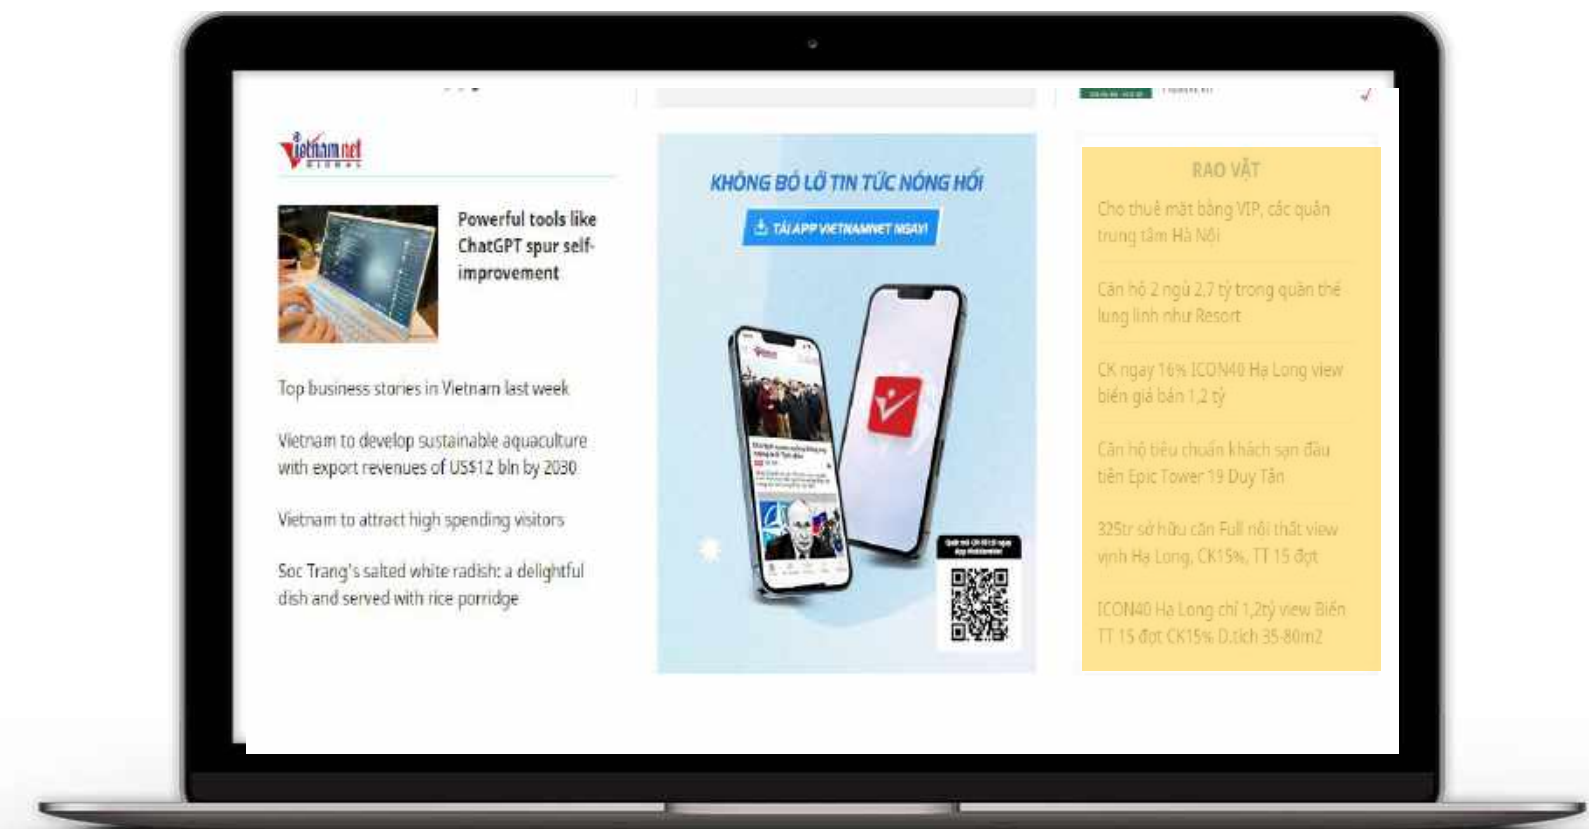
vietnamnet GLOBAL

Powerful tools like ChatGPT spur self-improvement

Top business stories in Vietnam last week

Vietnam to develop sustainable aquaculture with export revenues of US$12 bln by 2030

Vietnam to attract high spending visitors

Soc Trang's salted white radish: a delightful dish and served with rice porridge

KHÔNG BỎ LỠ TIN TỨC NÓNG HỔI

TẢI APP VIETNAMNET NGAY!

RAO VẶT

Cho thuê mặt bằng VIP, các quận trung tâm Hà Nội

Căn hộ 2 ngủ 2,7 tỷ trong quần thể lung linh như Resort

CK ngay 16% ICON40 Hạ Long view biển giá bán 1,2 tỷ

Căn hộ tiêu chuẩn khách sạn đầu tiên Epic Tower 19 Duy Tân

325tr sở hữu căn Full nội thất view vịnh Hạ Long, CK15%, TT 15 đợt

ICON40 Hạ Long chỉ 1,2tỷ view Biển TT 15 đợt CK15% D.tích 35-80m2